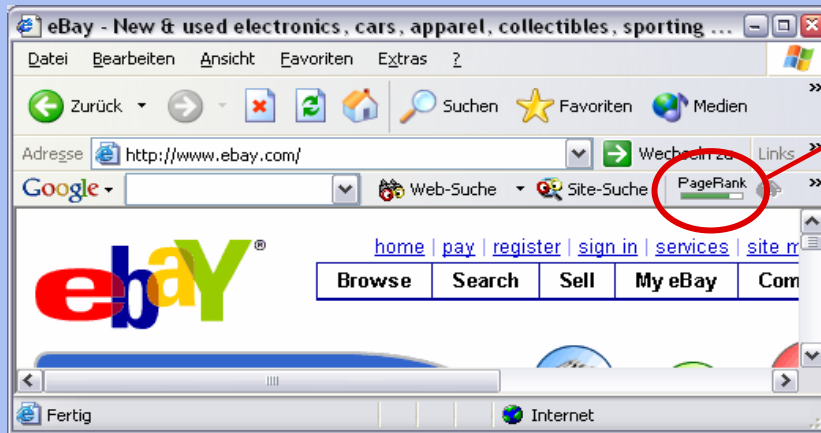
eBay - New & used electronics, cars, apparel, collectibles, sporting ...

Datei Bearbeiten Ansicht Favoriten Extras ?

Zurück Suchen Favoriten Medien

Adresse http://www.ebay.com/ Wechseln zu Links

Google Web-Suche Site-Suche PageRank

ebay®

home | pay | register | sign in | services | site m

Browse Search Sell My eBay Com

Fertig Internet